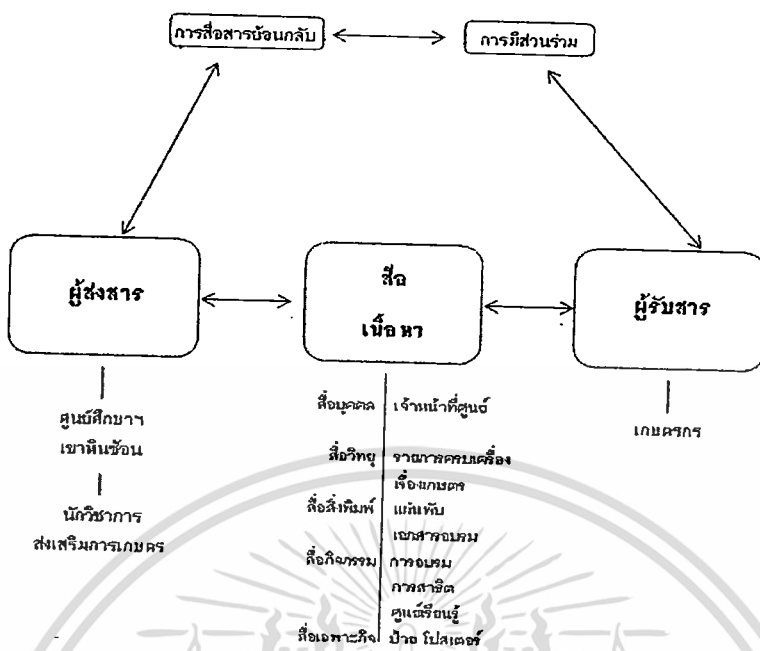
การสื่อสารย้อนกลับ

การมีส่วนร่วม

ผู้ส่งสาร

สื่อ
เนื้อหา

ผู้รับสาร

ศูนย์ศึกษาฯ
เขาหินซ้อน

นักวิชาการ
ส่งเสริมการเกษตร

| | |
|---|---|
| สื่อบุคคล | เจ้าหน้าที่ศูนย์ |
| สื่อวิทยุ | รายการครบเครื่อง เรื่องเกษตร |
| สื่อสิ่งพิมพ์ | แผ่นพับ เอกสารอบรม |
| สื่อกิจกรรม | การอบรม การสาธิต ศูนย์เรียนรู้ |
| สื่อเฉพาะกิจ | ป้าย โปสเตอร์ |

เกษตรกร